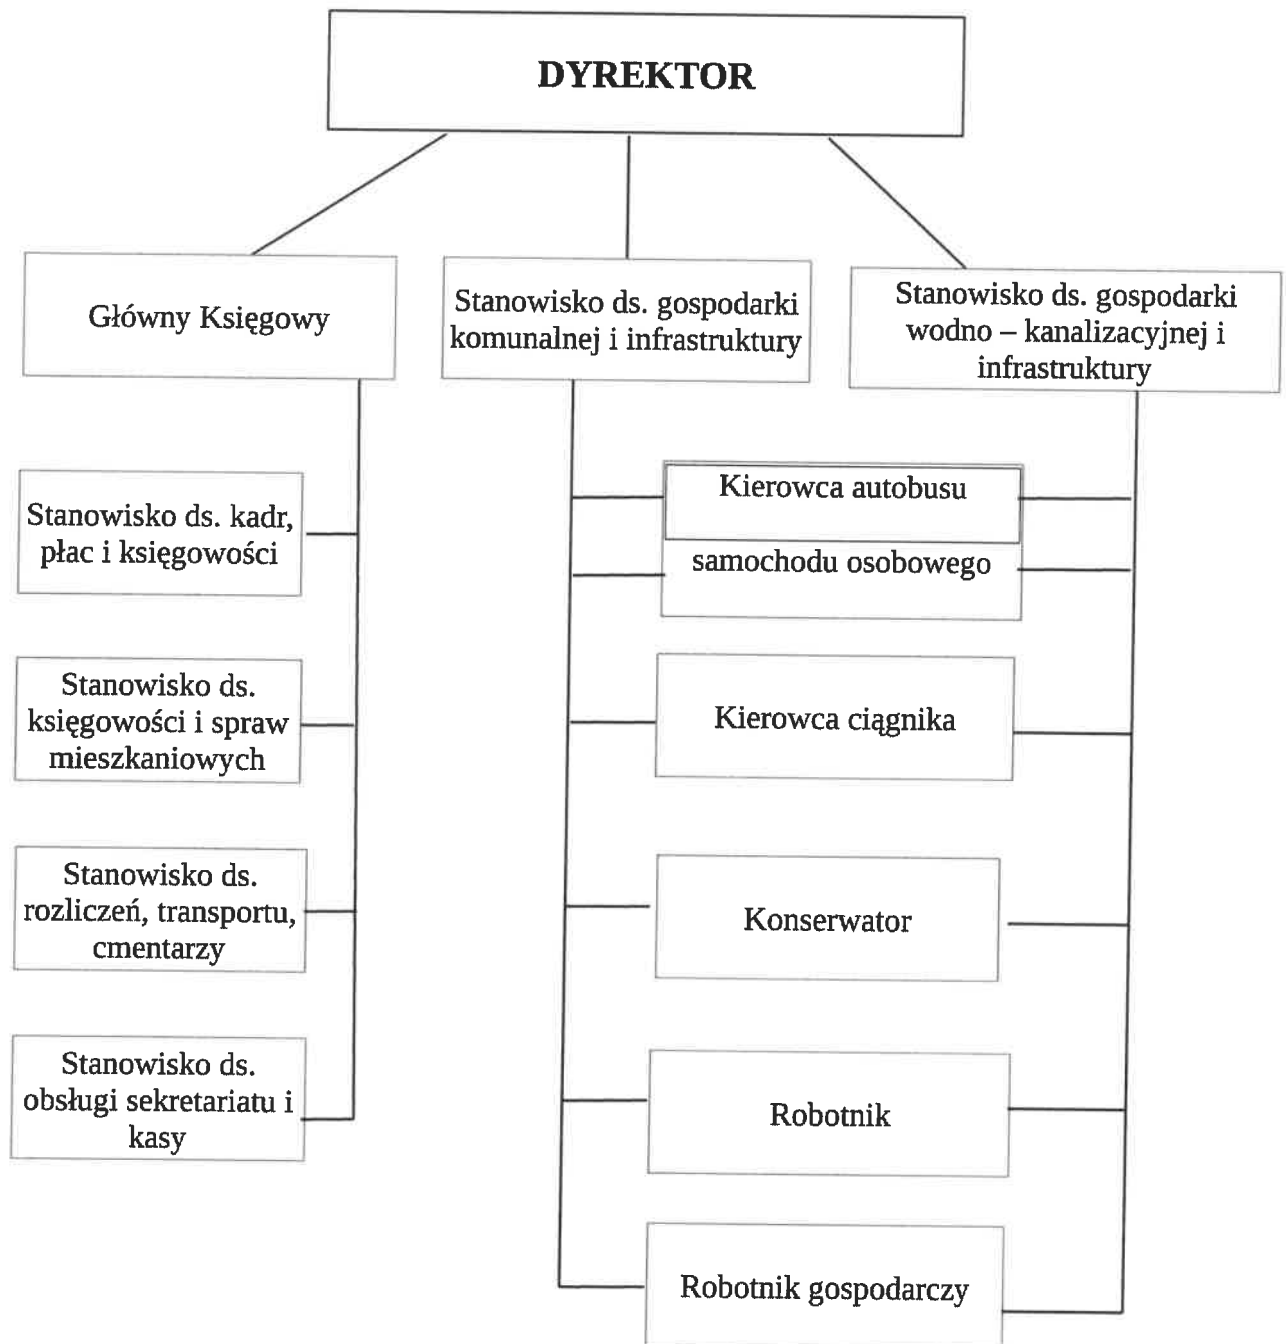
DYREKTOR

Główny Księgowy

Stanowisko ds. gospodarki komunalnej i infrastruktury

Stanowisko ds. gospodarki wodno – kanalizacyjnej i infrastruktury

Stanowisko ds. kadr, płac i księgowości

Stanowisko ds. księgowości i spraw mieszkaniowych

Stanowisko ds. rozliczeń, transportu, cmentarzy

Stanowisko ds. obsługi sekretariatu i kasy

Kierowca autobusu

samochodu osobowego

Kierowca ciągnika

Konserwator

Robotnik

Robotnik gospodarczy